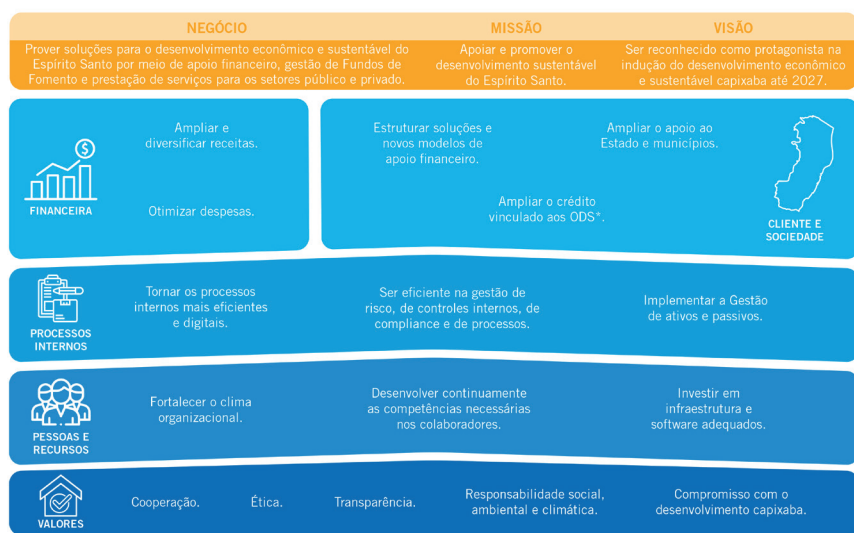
NEGÓCIO

Prover soluções para o desenvolvimento econômico e sustentável do Espírito Santo por meio de apoio financeiro, gestão de Fundos de Fomento e prestação de serviços para os setores público e privado.

MISSÃO

Apoiar e promover o desenvolvimento sustentável do Espírito Santo.

VISÃO

Ser reconhecido como protagonista na indução do desenvolvimento econômico e sustentável capixaba até 2027.

FINANCEIRA

Ampliar e diversificar receitas.

Otimizar despesas.

Estruturar soluções e novos modelos de apoio financeiro.

Ampliar o apoio ao Estado e municípios.

Ampliar o crédito vinculado aos ODS*.

CLIENTE E SOCIEDADE

PROCESSOS INTERNOS

Tornar os processos internos mais eficientes e digitais.

Ser eficiente na gestão de risco, de controles internos, de compliance e de processos.

Implementar a Gestão de ativos e passivos.

PESSOAS E RECURSOS

Fortalecer o clima organizacional.

Desenvolver continuamente as competências necessárias nos colaboradores.

Investir em infraestrutura e software adequados.

VALORES

Cooperação.

Ética.

Transparência.

Responsabilidade social, ambiental e climática.

Compromisso com o desenvolvimento capixaba.